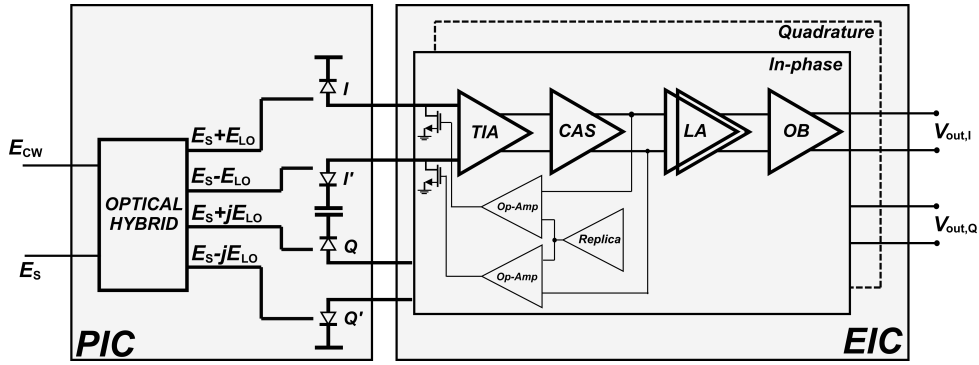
Quadrature

In-phase

$E_{CW}$

$E_S$

OPTICAL HYBRID

$E_S+E_{LO}$

$E_S-E_{LO}$

$E_S+jE_{LO}$

$E_S-jE_{LO}$

I

I'

Q

Q'

TIA

CAS

LA

OB

Op-Amp

Replica

Op-Amp

$V_{out,I}$

$V_{out,Q}$

PIC

EIC